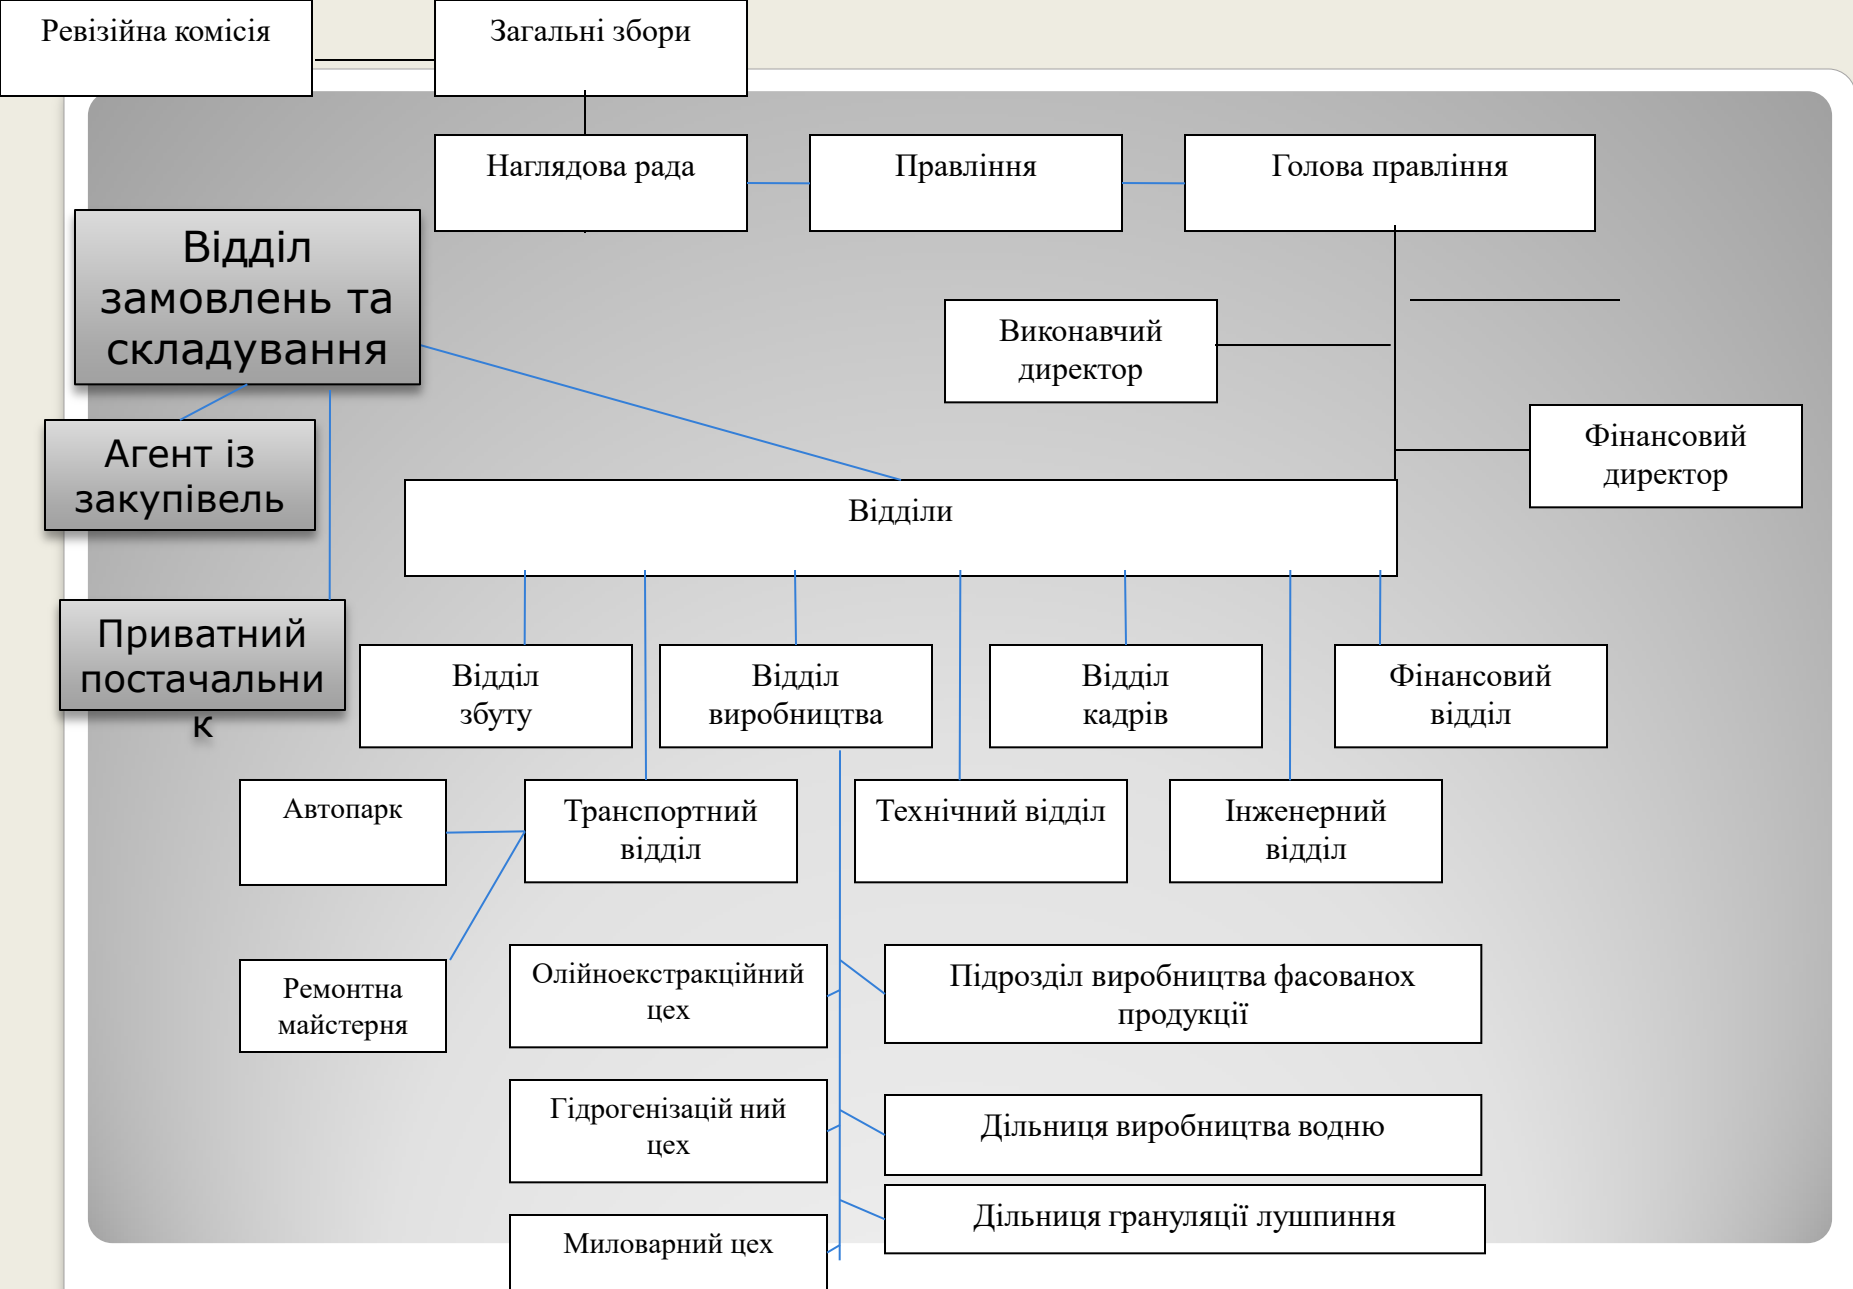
Ревізійна комісія

Загальні збори

Наглядова рада

Правління

Голова правління

Відділ замовлень та складування

Агент із закупівель

Приватний постачальник

Виконавчий директор

Фінансовий директор

Відділи

Відділ збуту

Відділ виробництва

Відділ кадрів

Фінансовий відділ

Автопарк

Транспортний відділ

Технічний відділ

Інженерний відділ

Ремонтна майстерня

Олійноекстракційний цех

Підрозділ виробництва фасованох продукції

Гідрогенізацій ний цех

Дільниця виробництва водню

Дільниця грануляції лушпиння

Миловарний цех